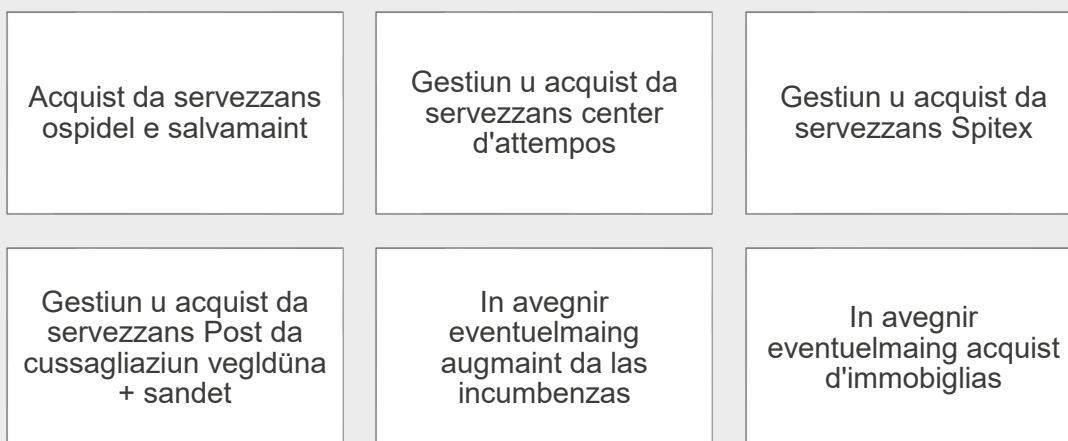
Acquist da servezzans ospidel e salvamaint

Gestiun u acquist da servezzans center d'attempos

Gestiun u acquist da servezzans Spitex

Gestiun u acquist da servezzans Post da cussagliaziun vegldüna + sandet

In avegnir eventuelmaing augmaint da las incumbenzas

In avegnir eventuelmaing acquist d'immobiglias